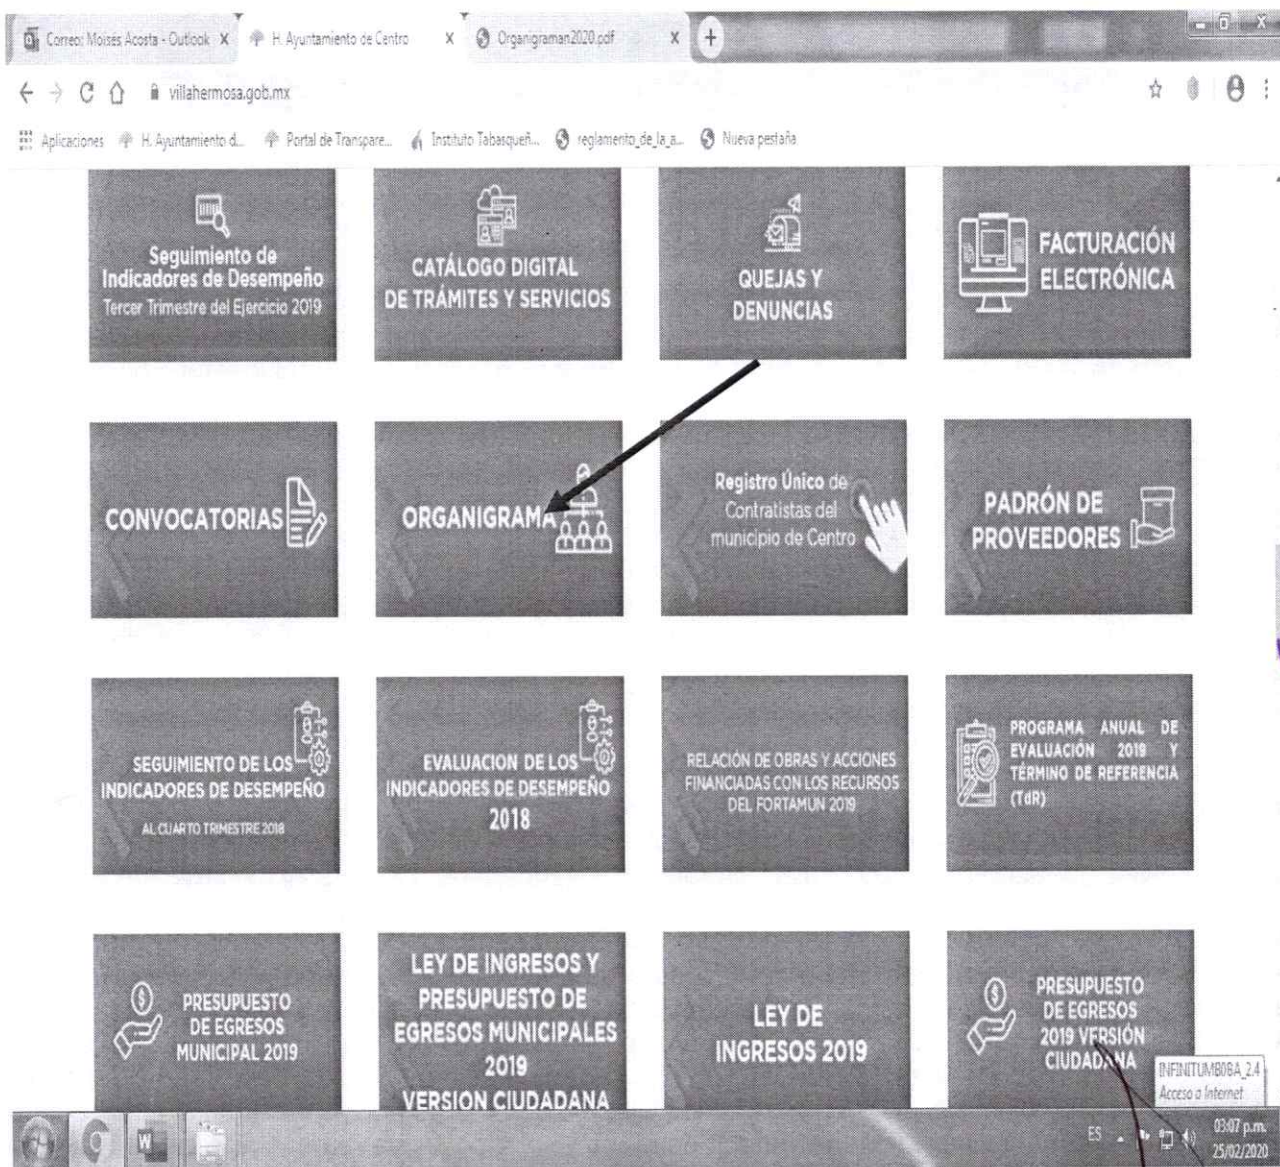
Correo: Moises Acosta - Outlook X   H. Ayuntamiento de Centro X   Organigraman2020.pdf X +

villahermosa.gob.mx

Aplicaciones   H. Ayuntamiento d...   Portal de Transpare...   Instituto Tabasqueñ...   reglamento_de_la_a...   Nueva pestaña

Seguimiento de Indicadores de Desempeño Tercer Trimestre del Ejercicio 2019

CATÁLOGO DIGITAL DE TRÁMITES Y SERVICIOS

QUEJAS Y DENUNCIAS

FACTURACIÓN ELECTRÓNICA

CONVOCATORIAS

ORGANIGRAMA

Registro Único de Contratistas del municipio de Centro

PADRÓN DE PROVEEDORES

SEGUIMIENTO DE LOS INDICADORES DE DESEMPEÑO AL CUARTO TRIMESTRE 2018

EVALUACION DE LOS INDICADORES DE DESEMPEÑO 2018

RELACIÓN DE OBRAS Y ACCIONES FINANCIADAS CON LOS RECURSOS DEL FORTAMUN 2019

PROGRAMA ANUAL DE EVALUACIÓN 2019 Y TÉRMINO DE REFERENCIA (TdR)

PRESUPUESTO DE EGRESOS MUNICIPAL 2019

LEY DE INGRESOS Y PRESUPUESTO DE EGRESOS MUNICIPALES 2019 VERSION CIUDADANA

LEY DE INGRESOS 2019

PRESUPUESTO DE EGRESOS 2019 VERSIÓN CIUDADANA

INFINITUMB0BA_2.4 Acceso a Internet

ES 03:07 p.m. 25/02/2020